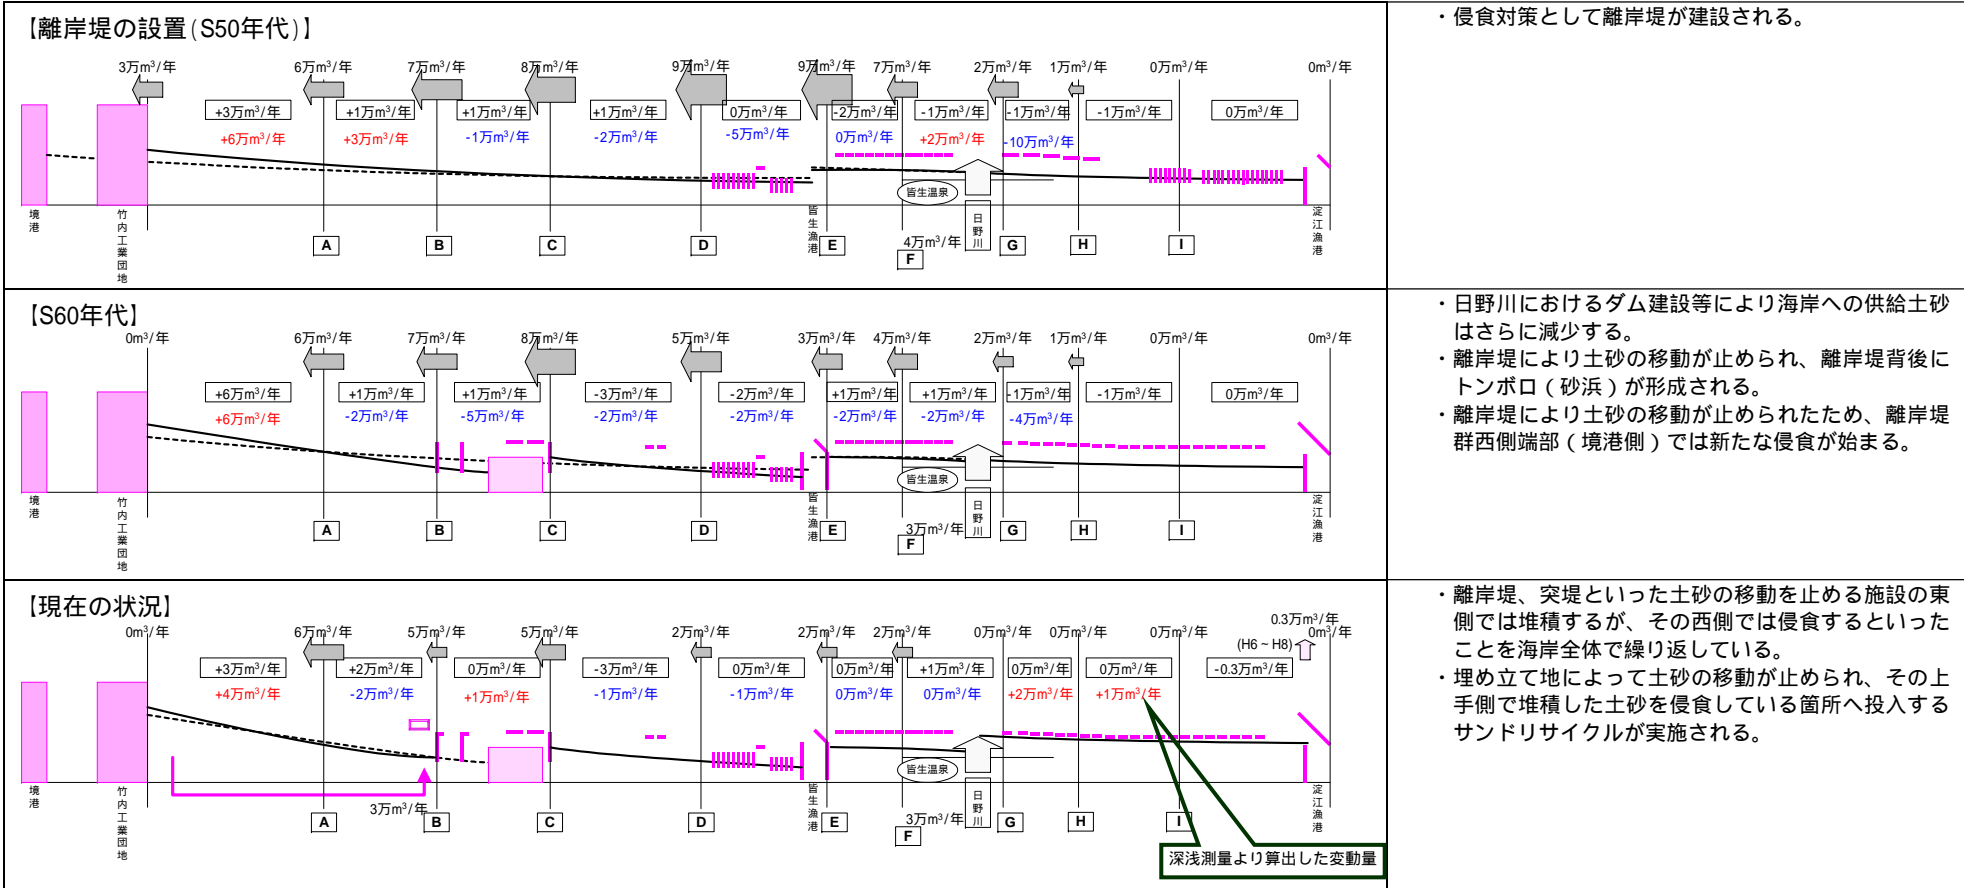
【離岸堤の設置(S50年代)】

3万m³/年　6万m³/年　7万m³/年　8万m³/年　9万m³/年　9万m³/年　7万m³/年　2万m³/年　1万m³/年　0万m³/年　0m³/年

+3万m³/年　+1万m³/年　+1万m³/年　+1万m³/年　0万m³/年　-2万m³/年　-1万m³/年　-1万m³/年　-1万m³/年　0万m³/年

+6万m³/年　+3万m³/年　-1万m³/年　-2万m³/年　-5万m³/年　0万m³/年　+2万m³/年　-10万m³/年

皆生温泉

境港　竹内工業団地　A　B　C　D　皆生漁港　E　4万m³/年　F　日野川　G　H　I　淀江漁港

・侵食対策として離岸堤が建設される。

【S60年代】

0m³/年　6万m³/年　7万m³/年　8万m³/年　5万m³/年　3万m³/年　4万m³/年　2万m³/年　1万m³/年　0万m³/年　0m³/年

+6万m³/年　+1万m³/年　+1万m³/年　-3万m³/年　-2万m³/年　+1万m³/年　+1万m³/年　-1万m³/年　-1万m³/年　0万m³/年

+6万m³/年　-2万m³/年　-5万m³/年　-2万m³/年　-2万m³/年　-2万m³/年　-2万m³/年　-4万m³/年

皆生温泉

境港　竹内工業団地　A　B　C　D　皆生漁港　E　3万m³/年　F　日野川　G　H　I　淀江漁港

・日野川におけるダム建設等により海岸への供給土砂はさらに減少する。
・離岸堤により土砂の移動が止められ、離岸堤背後にトンボロ(砂浜)が形成される。
・離岸堤により土砂の移動が止められたため、離岸堤群西側端部(境港側)では新たな侵食が始まる。

【現在の状況】

0m³/年　6万m³/年　5万m³/年　5万m³/年　2万m³/年　2万m³/年　2万m³/年　0万m³/年　0万m³/年　0万m³/年　0.3万m³/年 (H6～H8)　0m³/年

+3万m³/年　+2万m³/年　0万m³/年　-3万m³/年　0万m³/年　0万m³/年　+1万m³/年　0万m³/年　0万m³/年　-0.3万m³/年

+4万m³/年　-2万m³/年　+1万m³/年　-1万m³/年　-1万m³/年　0万m³/年　0万m³/年　+2万m³/年　+1万m³/年

皆生温泉

境港　竹内工業団地　3万m³/年　A　B　C　D　皆生漁港　E　3万m³/年　F　日野川　G　H　I　淀江漁港

深浅測量より算出した変動量

・離岸堤、突堤といった土砂の移動を止める施設の東側では堆積するが、その西側では侵食するといったことを海岸全体で繰り返している。
・埋め立て地によって土砂の移動が止められ、その上手側で堆積した土砂を侵食している箇所へ投入するサンドリサイクルが実施される。